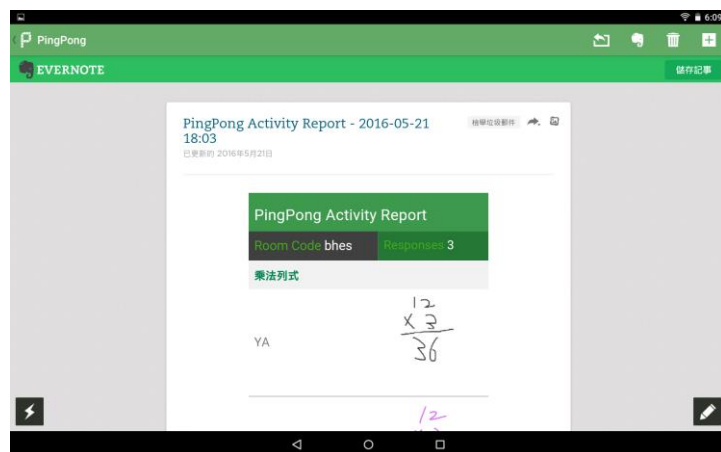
6:09

PingPong

EVERNOTE

儲存記事

PingPong Activity Report - 2016-05-21 18:03

已更新於 2016年5月21日

檢視位置郵件

PingPong Activity Report

Room Code bhes

Responses 3

乘法列式

YA

$\begin{array}{r} 12 \\ \times 3 \\ \hline 36 \end{array}$

12